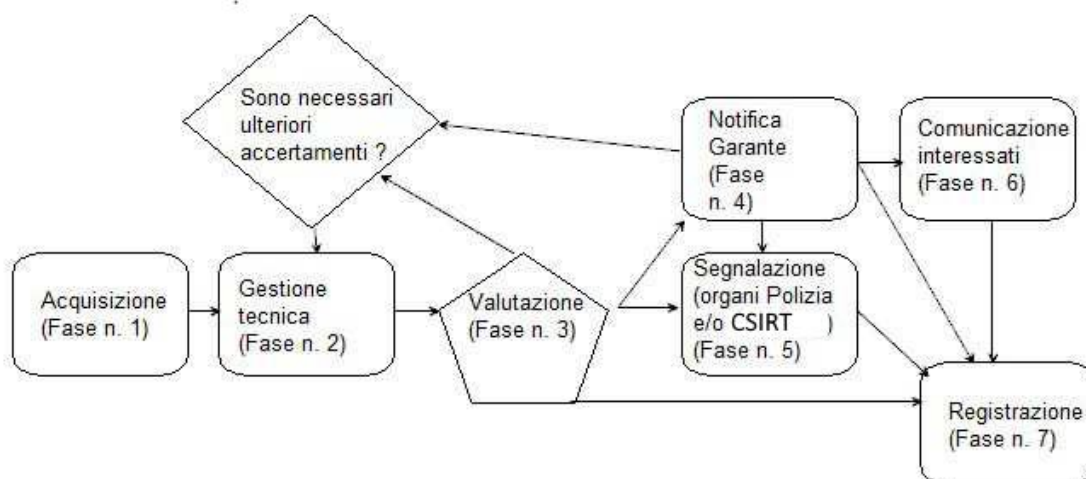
Sono necessari ulteriori accertamenti ?

Notifica Garante (Fase n. 4)

Comunicazione interessati (Fase n. 6)

Acquisizione (Fase n. 1)

Gestione tecnica (Fase n. 2)

Valutazione (Fase n. 3)

Segnalazione (organi Polizia e/o CSIRT )
(Fase n. 5)

Registrazione (Fase n. 7)